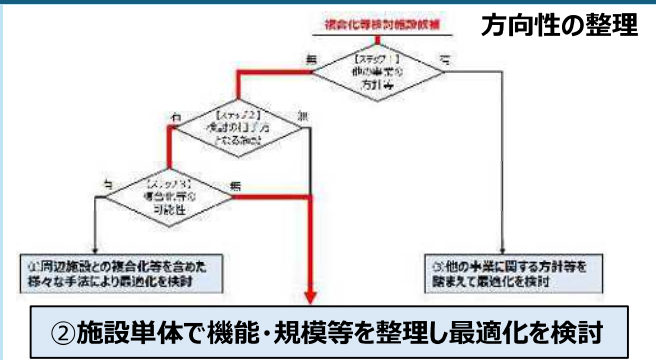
方向性の整理

複合化等検討施設候補

【ステップ1】
他の事業の
方針等

無

有

【ステップ2】
検討の目すぐ方
とする施設

有

無

【ステップ3】
複合化等の
可能性

有

無

①周辺施設との複合化等を含めた様々な手法により最適化を検討

③他の事業に関する方針等を踏まえて最適化を検討

②施設単体で機能・規模等を整理し最適化を検討